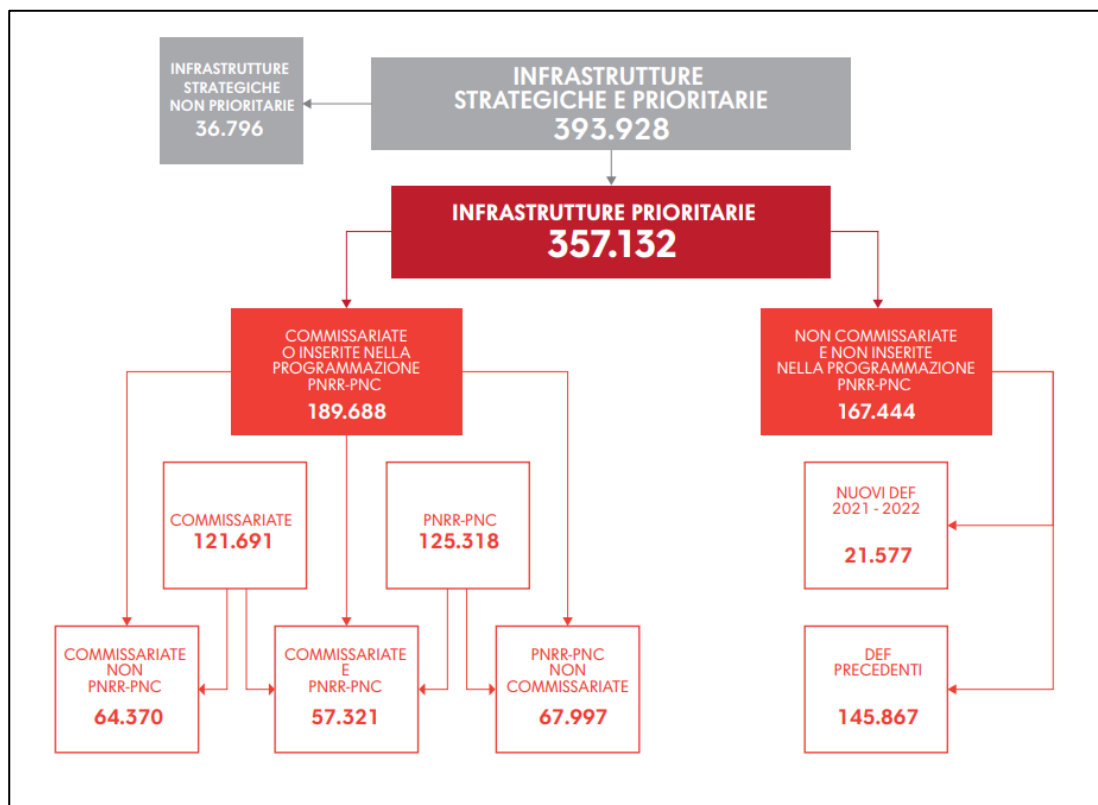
INFRASTRUTTURE STRATEGICHE NON PRIORITARIE
36.796

INFRASTRUTTURE STRATEGICHE E PRIORITARIE
393.928

INFRASTRUTTURE PRIORITARIE
357.132

COMMISSARIATE O INSERITE NELLA PROGRAMMAZIONE PNRR-PNC
189.688

NON COMMISSARIATE E NON INSERITE NELLA PROGRAMMAZIONE PNRR-PNC
167.444

COMMISSARIATE
121.691

PNRR-PNC
125.318

NUOVI DEF 2021 - 2022
21.577

COMMISSARIATE NON PNRR-PNC
64.370

COMMISSARIATE E PNRR-PNC
57.321

PNRR-PNC NON COMMISSARIATE
67.997

DEF PRECEDENTI
145.867